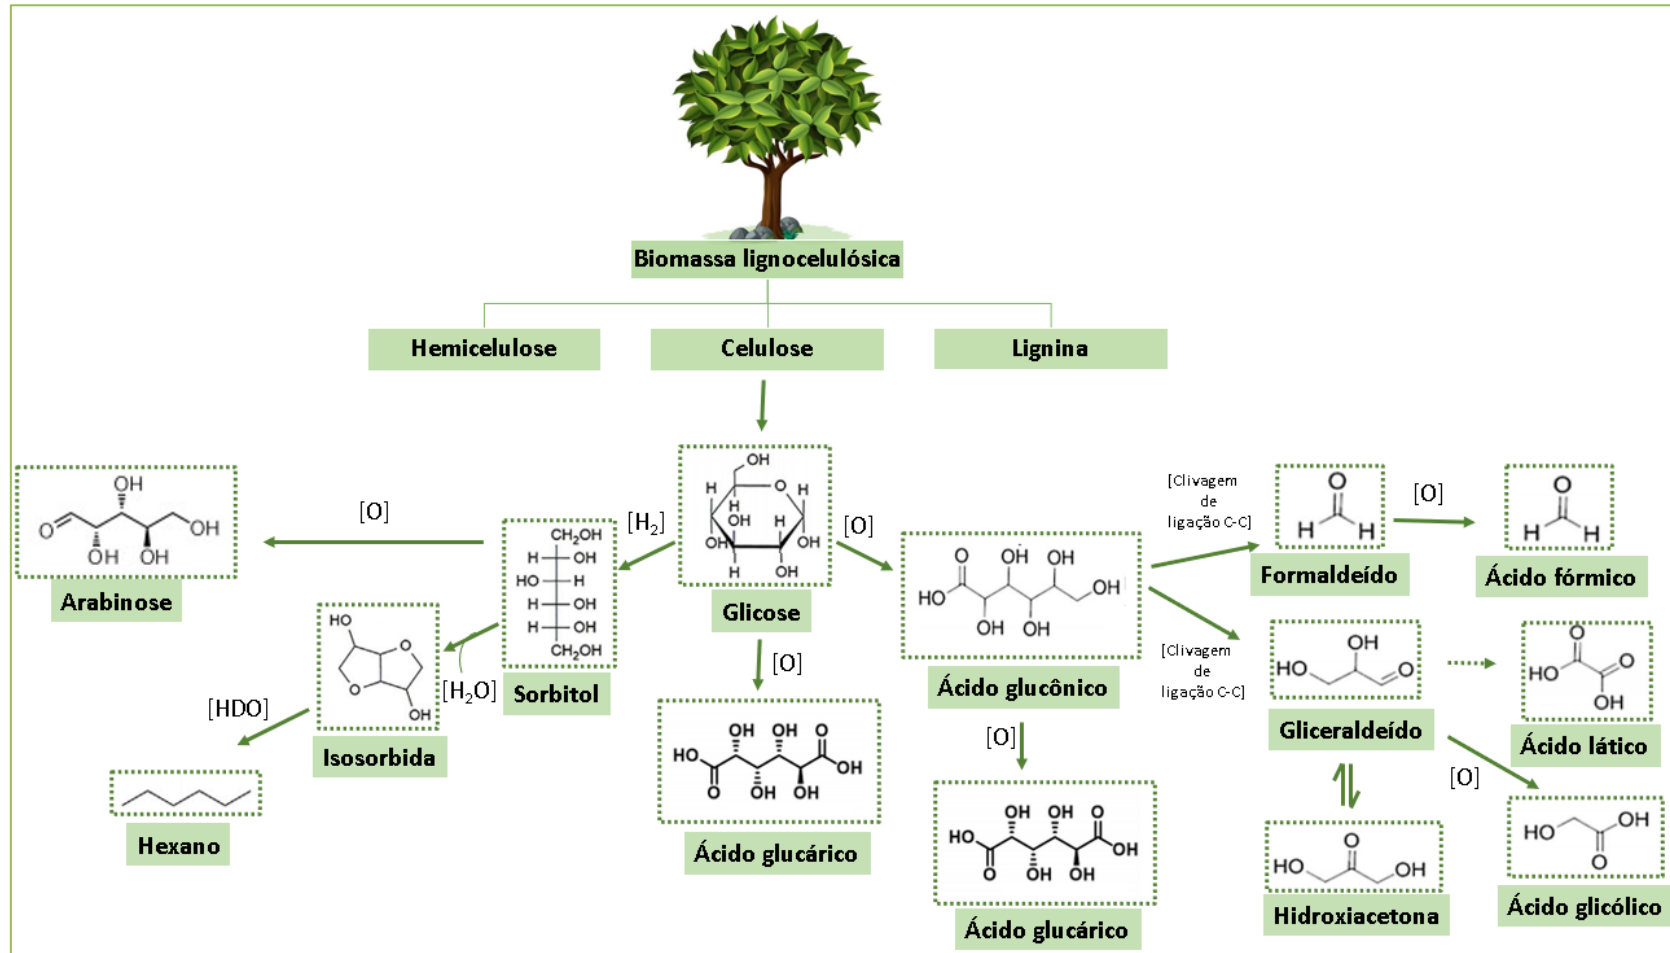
Biomassa lignocelulósica

Hemicelulose

Celulose

Lignina

OH
O
OH
OH
OH
Arabinose

[O]

CH$_2$OH
H—OH
HO—H
H—OH
H—OH
CH$_2$OH
Sorbitol

[H$_2$]

OH
H
O
H
H
OH
H
OH
HO
H
OH
Glicose

[O]

O
OH
OH
HO
OH
OH
OH
Ácido glucônico

[Clivagem de ligação C-C]

O
H
H
Formaldeído

[O]

O
H
H
Ácido fórmico

[Clivagem de ligação C-C]

OH
HO
O
Gliceraldeído

O
HO
O
OH
Ácido lático

HO
O
O
OH
Isosorbida

[H$_2$O]

[HDO]

Hexano

[O]

OH
OH
O
HO
O
OH
OH
OH
Ácido glucárico

[O]

OH
OH
O
HO
O
OH
OH
OH
Ácido glucárico

[O]

O
HO
OH
Hidroxiacetona

HO
OH
O
Ácido glicólico